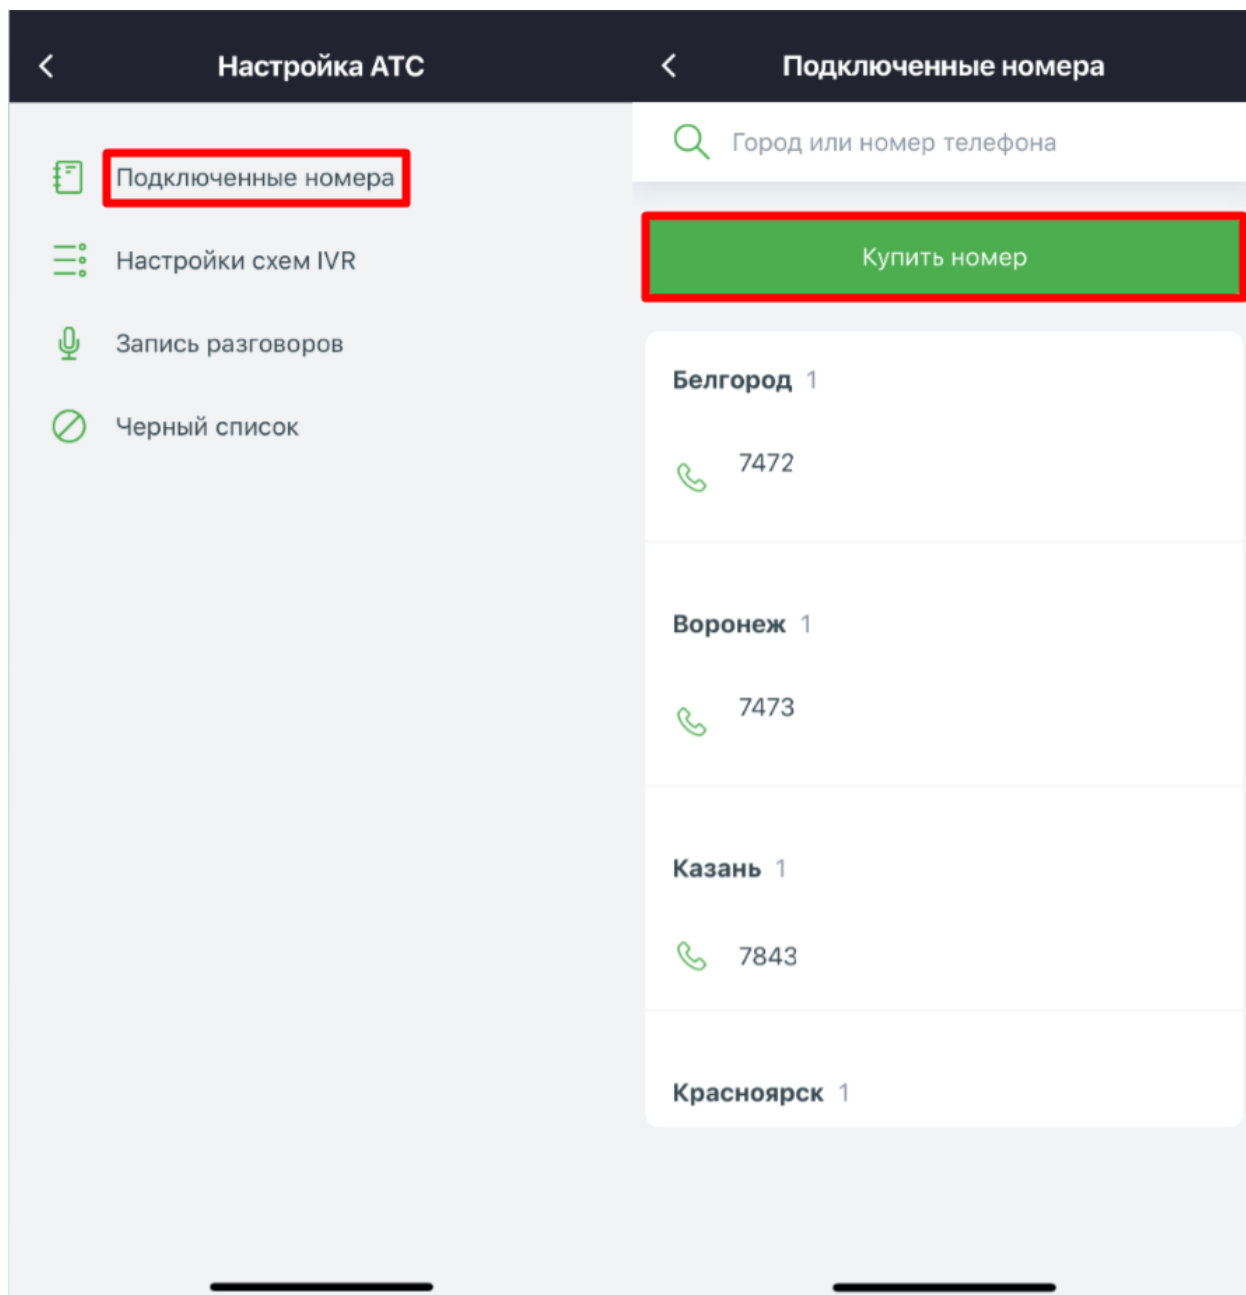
Настройка АТС

Подключенные номера

Настройки схем IVR

Запись разговоров

Черный список

Подключенные номера

Город или номер телефона

Купить номер

Белгород 1

7472

Воронеж 1

7473

Казань 1

7843

Красноярск 1